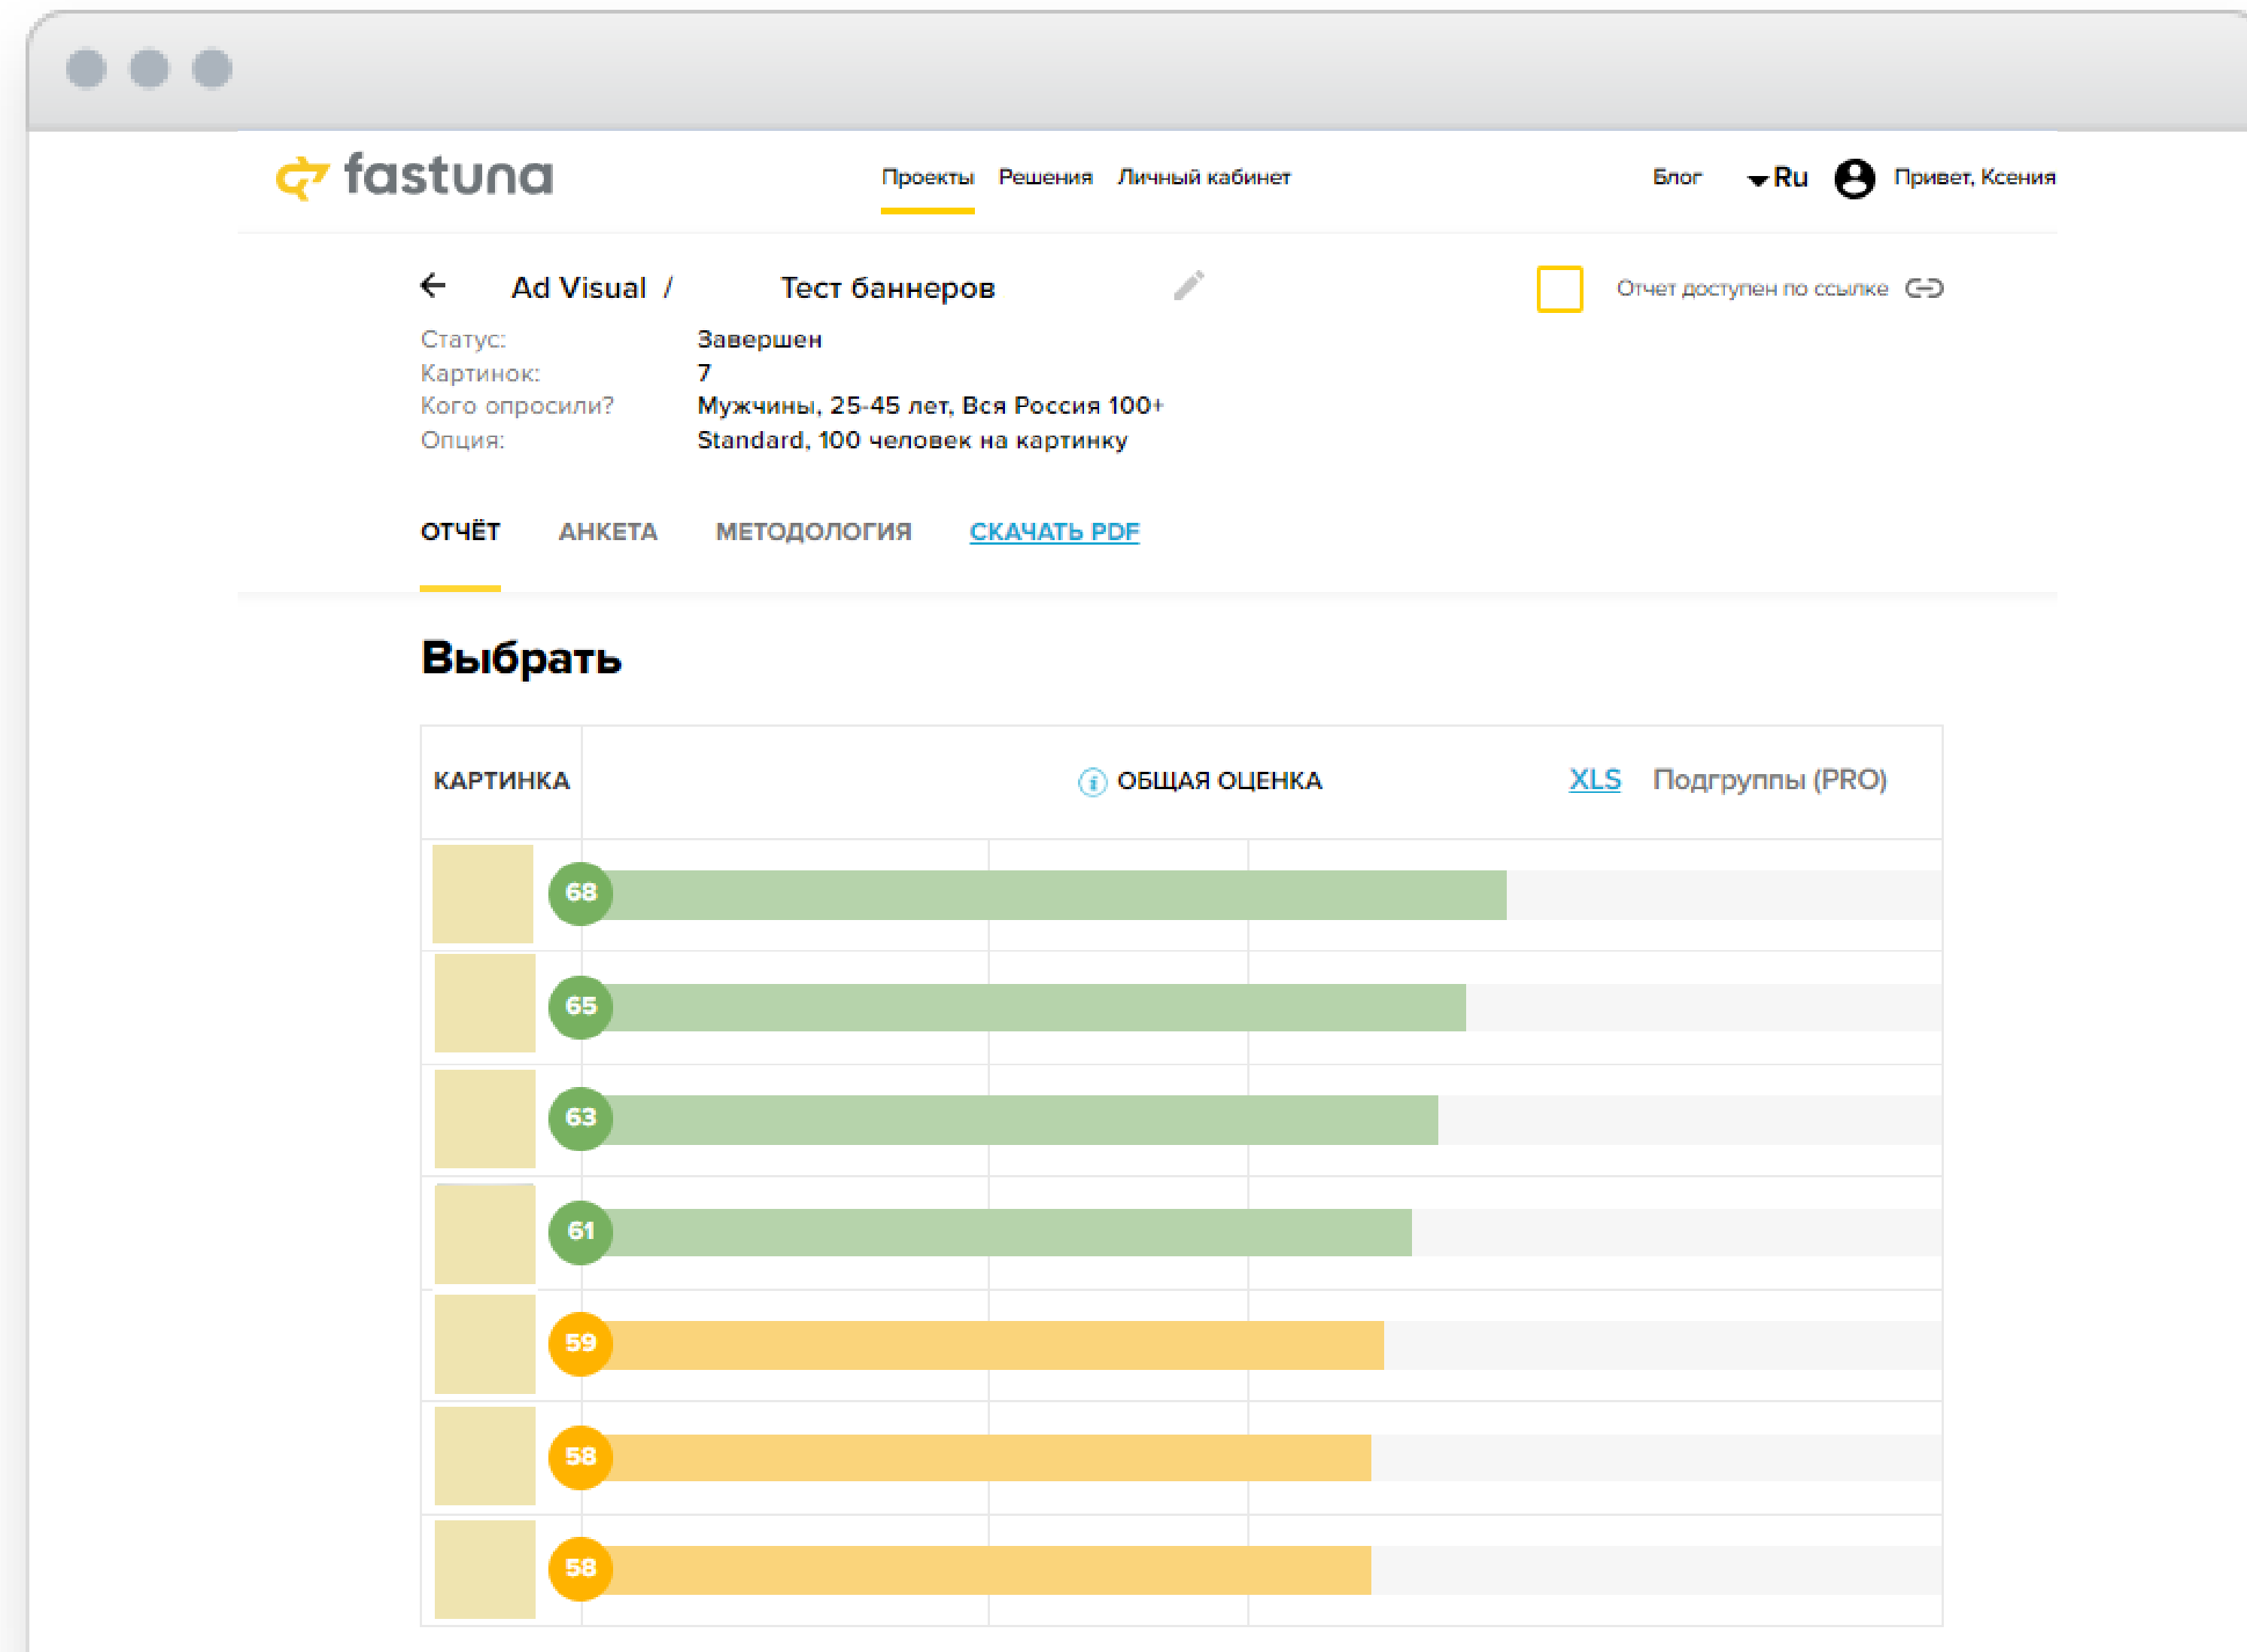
fastuna

Проекты Решения Личный кабинет

Блог Ru Привет, Ксения

Ad Visual / Тест баннеров

Отчет доступен по ссылке

Статус: Завершен
Картинок: 7
Кого опросили? Мужчины, 25-45 лет, Вся Россия 100+
Опция: Standard, 100 человек на картинку

ОТЧЁТ АНКЕТА МЕТОДОЛОГИЯ СКАЧАТЬ PDF

Выбрать

КАРТИНКА ОБЩАЯ ОЦЕНКА XLS Подгруппы (PRO)

68
65
63
61
59
58
58